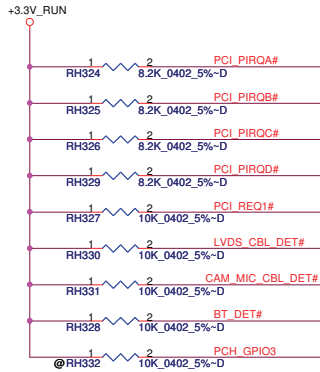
+3.3V_RUN

1 2 PCI_PIRQA#
RH324 8.2K_0402_5%~D

1 2 PCI_PIRQB#
RH325 8.2K_0402_5%~D

1 2 PCI_PIRQC#
RH326 8.2K_0402_5%~D

1 2 PCI_PIRQD#
RH329 8.2K_0402_5%~D

1 2 PCI_REQ1#
RH327 10K_0402_5%~D

1 2 LVDS_CBL_DET#
RH330 10K_0402_5%~D

1 2 CAM_MIC_CBL_DET#
RH331 10K_0402_5%~D

1 2 BT_DET#
RH328 10K_0402_5%~D

1 2 PCH_GPIO3
@RH332 10K_0402_5%~D